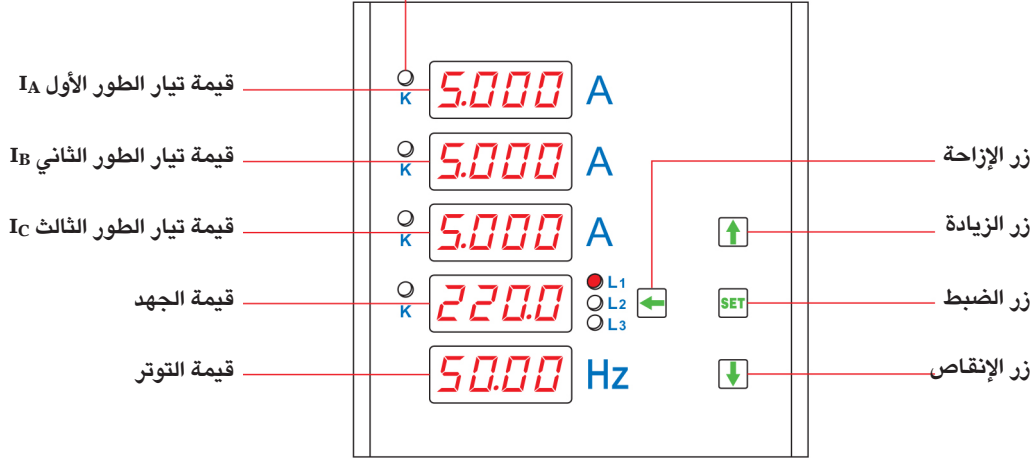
قيمة تيار الطور الأول $I_A$
K
5.000
A

قيمة تيار الطور الثاني $I_B$
K
5.000
A

قيمة تيار الطور الثالث $I_C$
K
5.000
A

قيمة الجهد
K
220.0
L1
L2
L3

قيمة التوتر
50.00
Hz

زر الإزاحة
زر الزيادة
SET
زر الضبط
زر الإنقاص